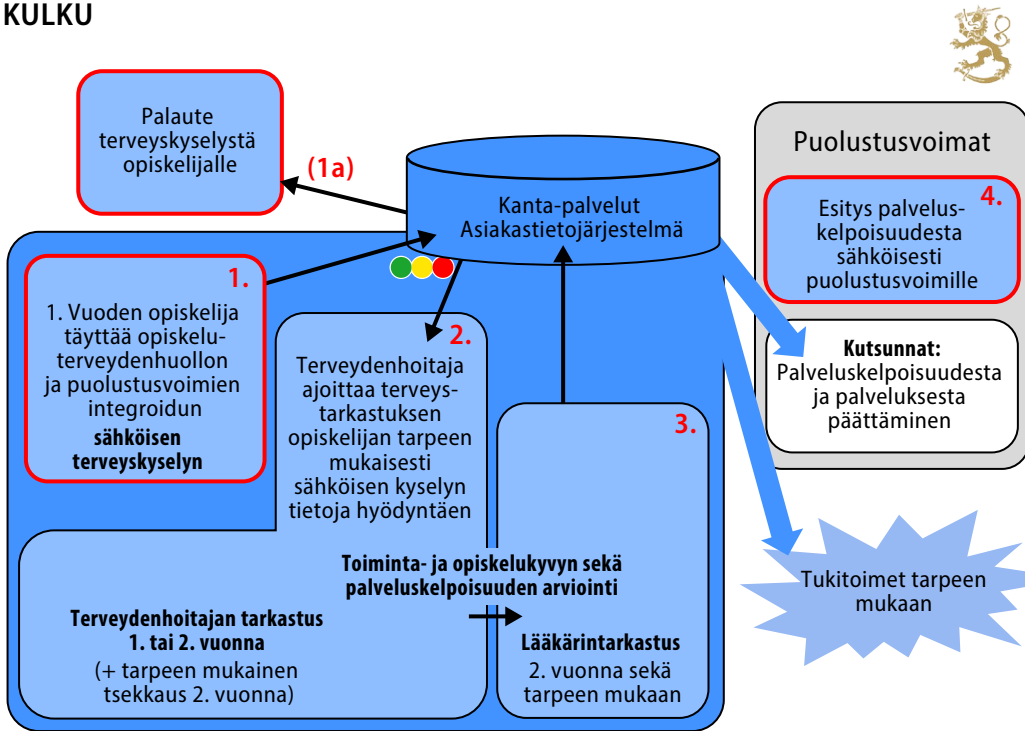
KULKU

Palaute terveyskyselystä opiskelijalle

(1a)

Kanta-palvelut Asiakastietojärjestelmä

Puolustusvoimat

4.

Esitys palveluskelpoisuudesta sähköisesti puolustusvoimille

Kutsunnat:
Palveluskelpoisuudesta ja palveluksesta päättäminen

1.

1. Vuoden opiskelija täyttää opiskeluterveydenhuollon ja puolustusvoimien integroidun **sähköisen terveyskyselyn**

2.

Terveydenhoitaja ajoittaa terveystarkastuksen opiskelijan tarpeen mukaisesti sähköisen kyselyn tietoja hyödyntäen

3.

Toiminta- ja opiskelukyvyn sekä palveluskelpoisuuden arviointi

Terveydenhoitajan tarkastus 1. tai 2. vuonna
(+ tarpeen mukainen tsekkaus 2. vuonna)

Lääkärintarkastus
2. vuonna sekä tarpeen mukaan

Tukitoimet tarpeen mukaan